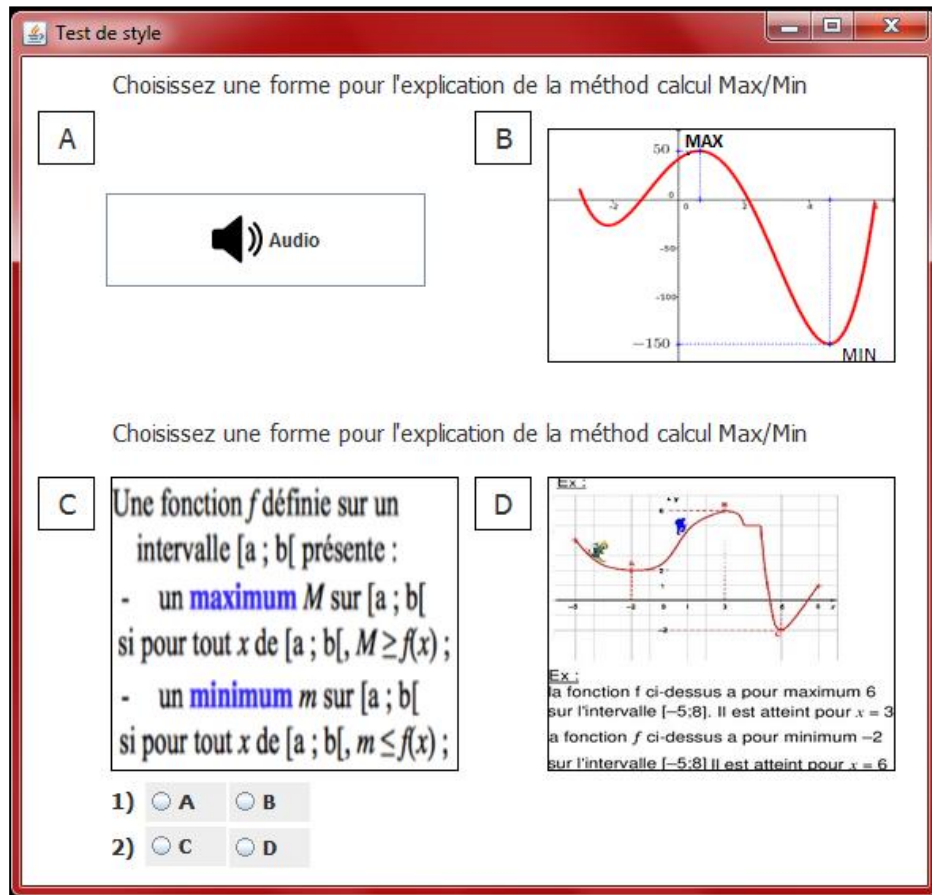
Test de style

Choisissez une forme pour l'explication de la méthod calcul Max/Min

A

Audio

B

MAX

50

-2

0

2

4

-50

-100

−150

MIN

Choisissez une forme pour l'explication de la méthod calcul Max/Min

C

Une fonction $f$ définie sur un intervalle [a ; b[ présente :

- un maximum $M$ sur [a ; b[ si pour tout $x$ de [a ; b[, $M \geq f(x)$ ;

- un minimum $m$ sur [a ; b[ si pour tout $x$ de [a ; b[, $m \leq f(x)$ ;

D

Ex :

Ex :

la fonction f ci-dessus a pour maximum 6 sur l'intervalle [−5;8]. Il est atteint pour $x = 3$

a fonction $f$ ci-dessus a pour minimum −2 sur l'intervalle [−5;8] Il est atteint pour $x = 6$

1) A B

2) C D